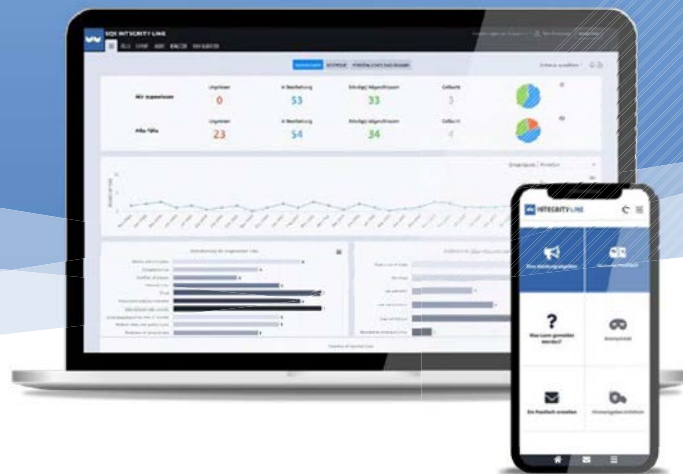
VOX INTEGRITY LINE

Wir supervisen

Ungelesen
0

In Bearbeitung
53

Erledigt/abgeschlossen
33

Gelöscht
5

Alle Fälle

Ungelesen
23

In Bearbeitung
54

Erledigt/abgeschlossen
34

Gelöscht
4

INTEGRITY LINE

Eine Meldung abgeben

?
Was kann gemeldet werden?

Anonymität

Ein Postfach erstellen